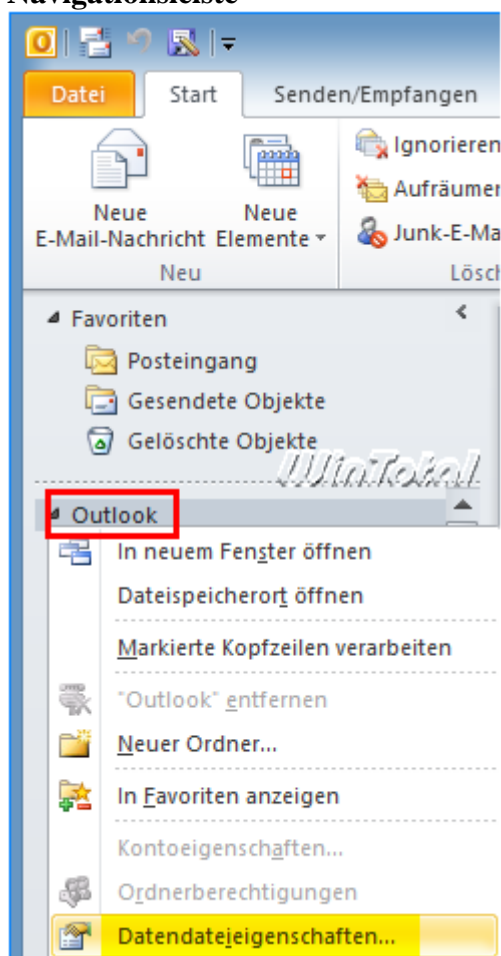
Navigationsleiste

Datei
Start
Senden/Empfangen

Neue E-Mail-Nachricht
Neue Elemente
Neu

Ignorieren
Aufräumen
Junk-E-Ma
Lösch

Favoriten
Posteingang
Gesendete Objekte
Gelöschte Objekte

WinTotal

Outlook
In neuem Fenster öffnen
Dateispeicherort öffnen
Markierte Kopfzeilen verarbeiten
"Outlook" entfernen
Neuer Ordner...
In Favoriten anzeigen
Kontoeigenschaften...
Ordnerberechtigungen
Datendateieigenschaften...